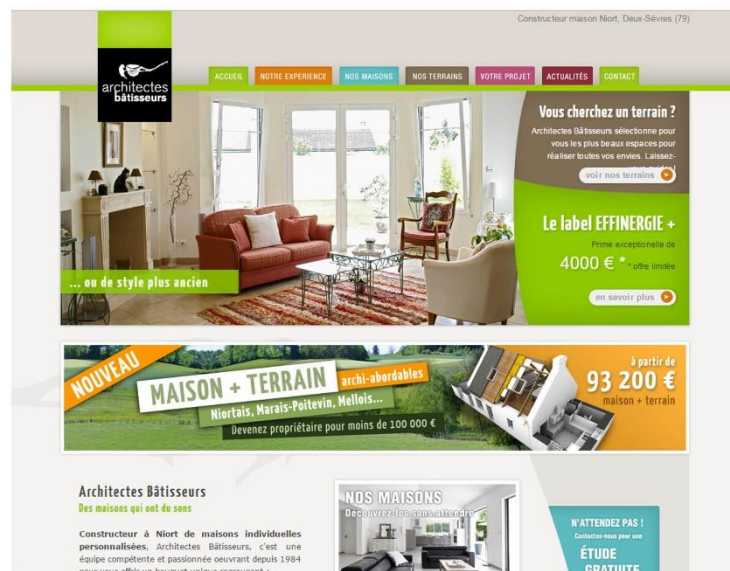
Constructeur maison Niort, Deux-Sèvres (79)

architectes bâtisseurs

ACCUEIL
NOTRE EXPERIENCE
NOS MAISONS
NOS TERRAINS
VOTRE PROJET
ACTUALITÉS
CONTACT

Vous cherchez un terrain ?
Architectes Bâtisseurs sélectionne pour vous les plus beaux espaces pour réaliser toutes vos envies. Laissez-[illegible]
voir nos terrains

Le label EFFINERGIE +
Prime exceptionnelle de
4000 € * * offre limitée
en savoir plus

... ou de style plus ancien

NOUVEAU
MAISON + TERRAIN archi-abordables
Niortais, Marais-Poitevin, Mellois...
Devenez propriétaire pour moins de 100 000 €
à partir de
93 200 €
maison + terrain

Architectes Bâtisseurs
Des maisons qui ont du sens

Constructeur à Niort de maisons individuelles personnalisées, Architectes Bâtisseurs, c'est une équipe compétente et passionnée oeuvrant depuis 1984 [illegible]

NOS MAISONS
Découvrez-les sans attendre

N'ATTENDEZ PAS !
Contactez-nous pour une
ÉTUDE
GRATUITE